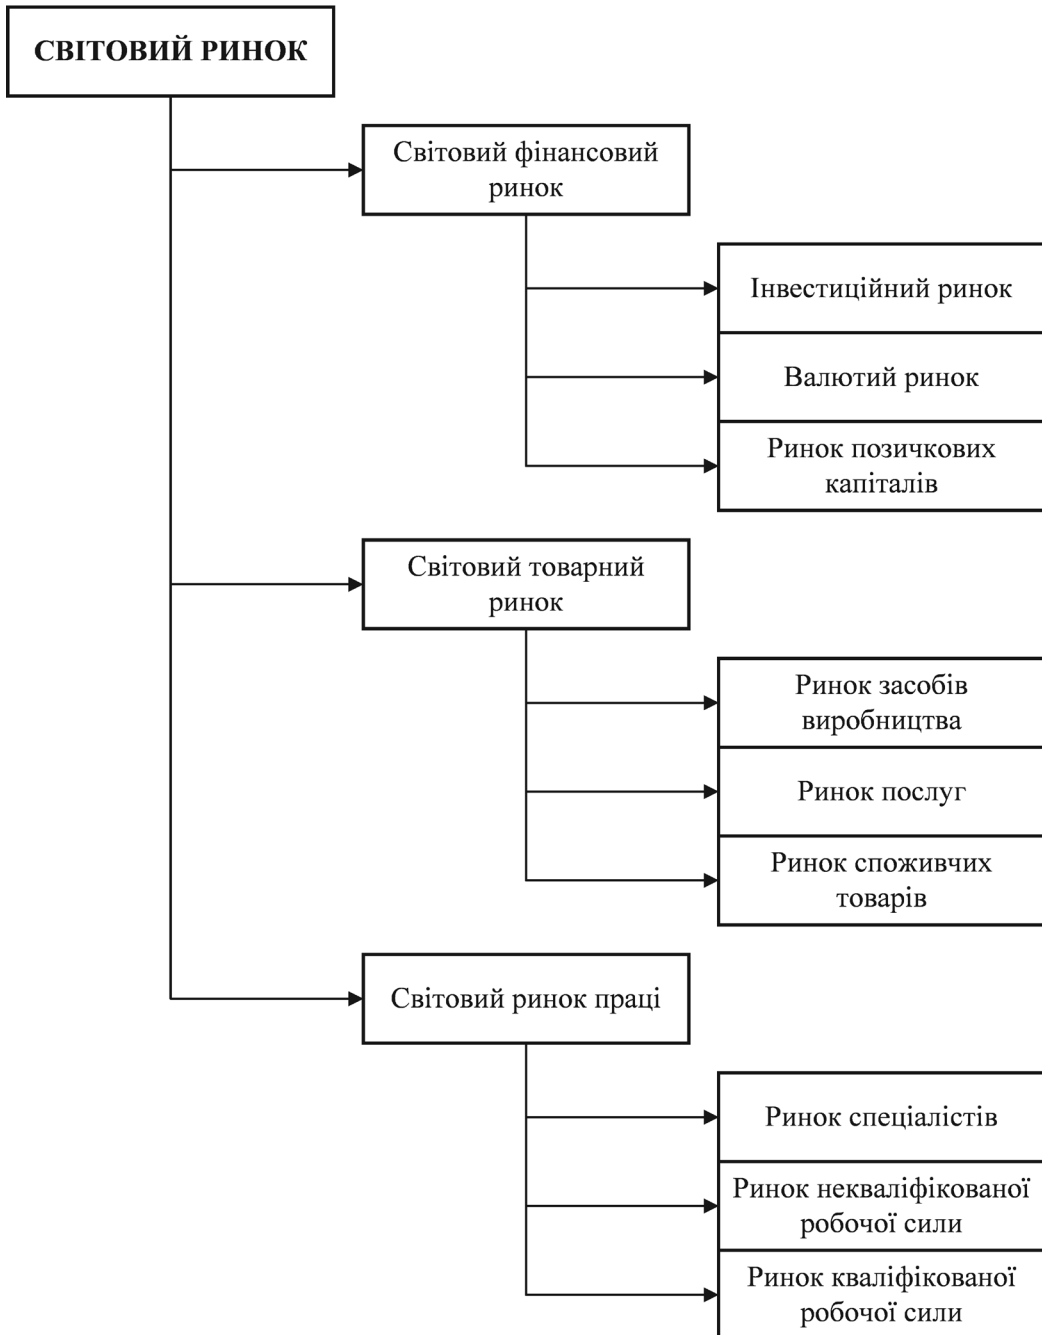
СВІТОВИЙ РИНОК

Світовий фінансовий ринок

Інвестиційний ринок

Валютий ринок

Ринок позичкових капіталів

Світовий товарний ринок

Ринок засобів виробництва

Ринок послуг

Ринок споживчих товарів

Світовий ринок праці

Ринок спеціалістів

Ринок некваліфікованої робочої сили

Ринок кваліфікованої робочої сили